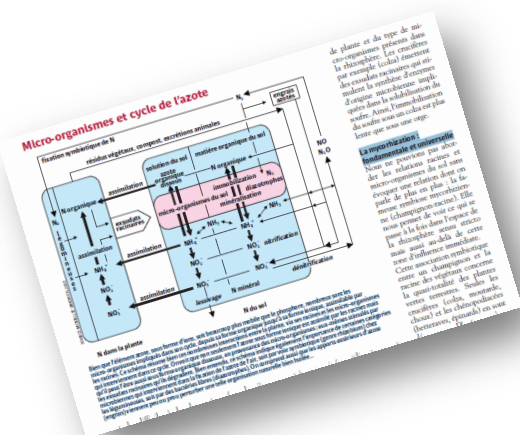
Micro-organismes et cycle de l'azote

$N_2$

engrais azotés

fixation symbiotique de N

résidus végétaux, compost, excrétions animales

solution du sol

matière organique du sol

azote organique

N organique

immobilisation

diazotrophes

micro-organismes du sol

minéralisation

assimilation

N organique

exsudats racinaires

assimilation

$NH_4^+$

$NH_4^+$

$NO_2^-$

$NO_3^-$

nitrification

$NO_3^-$

N minéral

lessivage

dénitrification

NO

$N_2O$

N dans la plante

N du sol

de plante et du type de micro-organismes présents dans la rhizosphère. Les crucifères par exemple (colza) émettent des exsudats racinaires qui stimulent la synthèse d'enzymes d'origine microbienne impliquées dans la solubilisation du soufre. Ainsi, l'immobilisation du soufre sous un colza est plus faible que sous une orge.

La mycorhization : fondamentale et universelle

Nous ne pouvons pas aborder les relations racines et micro-organismes du sol sans évoquer une relation dont on parle de plus en plus : la fameuse symbiose mycorhizienne (champignon-racine). Elle nous permet de voir ce qui se passe à la fois dans l'espace de la rhizosphère stricto sensu mais aussi au-delà de cette zone d'influence immédiate. Cette association symbiotique entre un champignon et la racine du végétal concerne la quasi-totalité des plantes vertes terrestres. Seules les crucifères (colza, moutarde, choux) et les chénopodiacées (betteraves, épinards) en sont

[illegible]